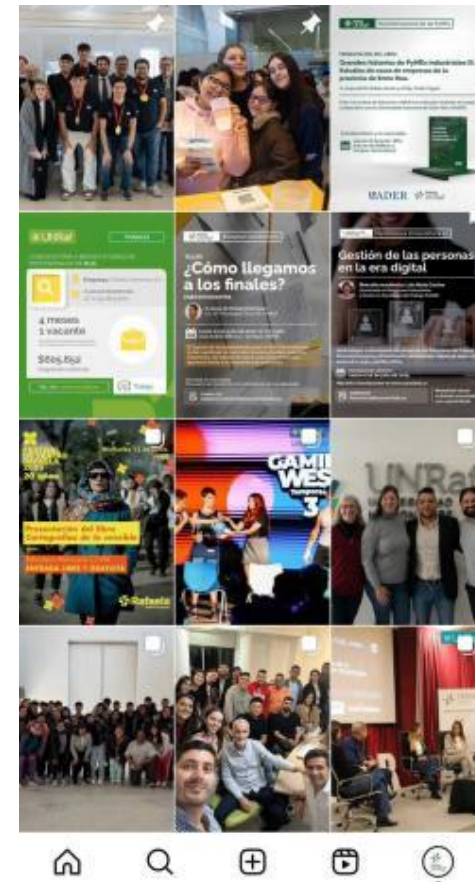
Grandes historias de PyMEs industriales: Estudios de casos de empresas de la provincia de Santa Rosa

RADER

¡Unite!

4 meses
1 vacante

$605.651

¿Cómo llegamos a los finales?

Gestión de las personas en la era digital

Presentación del libro Cartografías de lo sensible

ENTRADA LIBRE Y GRATUITA

Rafaela

GAMING WEST
temporada 3

UNRaf